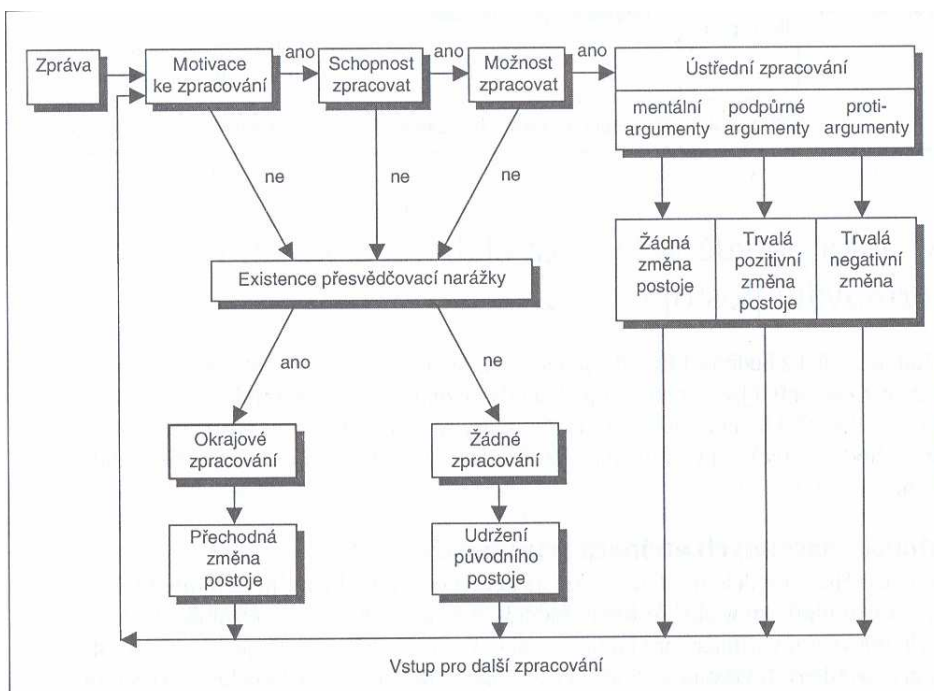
Zpráva

Motivace ke zpracování

ano

Schopnost zpracovat

ano

Možnost zpracovat

ano

Ústřední zpracování

mentální argumenty

podpůrné argumenty

proti-argumenty

ne

ne

ne

Žádná změna postoje

Trvalá pozitivní změna postoje

Trvalá negativní změna

Existence přesvědčovací narážky

ano

ne

Okrajové zpracování

Žádné zpracování

Přechodná změna postoje

Udržení původního postoje

Vstup pro další zpracování